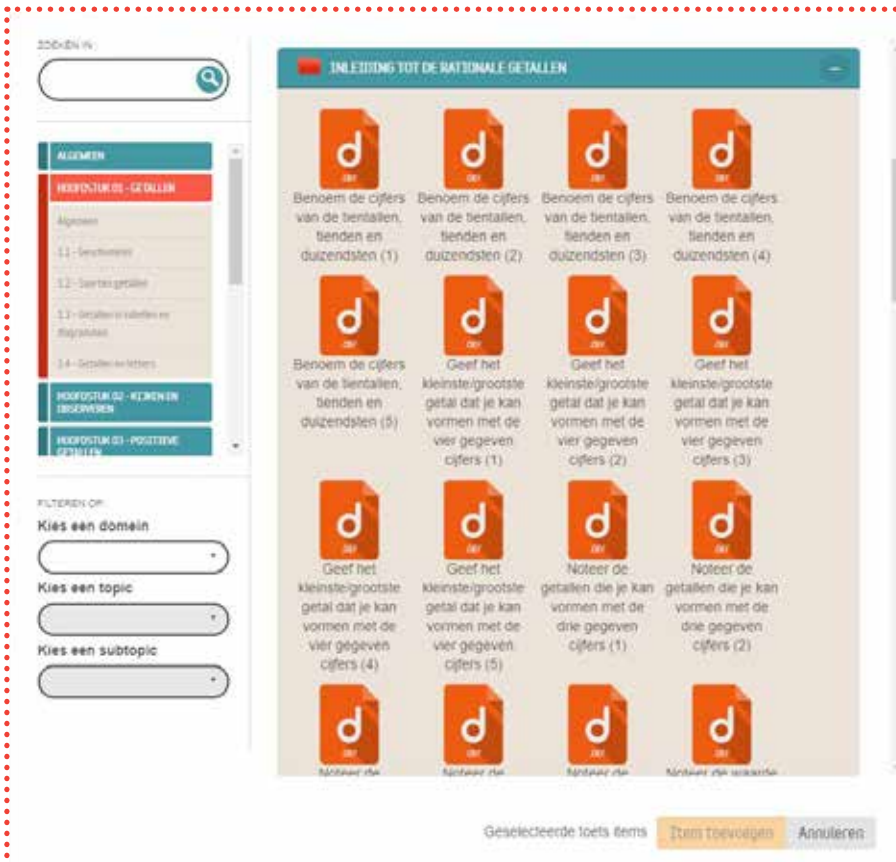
ZOEKEN IN:

ALGEMEEN
HOOFDSTUK 01 - GETALLEN
Algemeen
1.1 - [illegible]
1.2 - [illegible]
1.3 - Getallen in tabellen en diagrammen
1.4 - Getallen in letters
HOOFDSTUK 02 - KIJKEN EN OBSERVEREN
HOOFDSTUK 03 - POSITIEVE GETALLEN

FILTEREN OP:
Kies een domein
Kies een topic
Kies een subtopic

INLEIDING TOT DE RATIONALE GETALLEN

Benoem de cijfers van de tientallen, tienden en duizendsten (1)
Benoem de cijfers van de tientallen, tienden en duizendsten (2)
Benoem de cijfers van de tientallen, tienden en duizendsten (3)
Benoem de cijfers van de tientallen, tienden en duizendsten (4)
Benoem de cijfers van de tientallen, tienden en duizendsten (5)
Geef het kleinste/grootste getal dat je kan vormen met de vier gegeven cijfers (1)
Geef het kleinste/grootste getal dat je kan vormen met de vier gegeven cijfers (2)
Geef het kleinste/grootste getal dat je kan vormen met de vier gegeven cijfers (3)
Geef het kleinste/grootste getal dat je kan vormen met de vier gegeven cijfers (4)
Geef het kleinste/grootste getal dat je kan vormen met de vier gegeven cijfers (5)
Noteer de getallen die je kan vormen met de drie gegeven cijfers (1)
Noteer de getallen die je kan vormen met de drie gegeven cijfers (2)
Noteer de
Noteer de
Noteer de
Noteer de waarde

Geselecteerde toets items
Item toevoegen
Annuleren